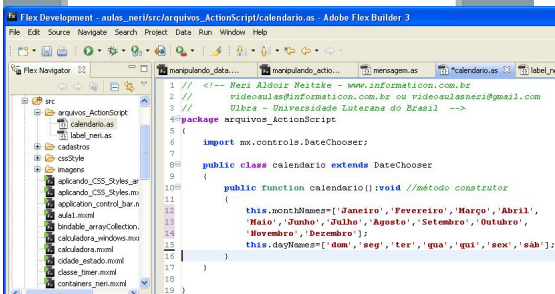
Flex Development - aulas_neri/src/arquivos_ActionScript/calendario.as - Adobe Flex Builder 3

File Edit Source Navigate Search Project Data Run Window Help

Flex Navigator

src
arquivos_ActionScript
calendario.as
label_neri.as
cadastros
cssStyle
imagens
aplicando_CSS_Styles_ar
aplicando_CSS_Styles.mx
application_control_bar.m
aula1.mxml
bindable_arrayCollection.
calculadora_windows.mxl
calculadora.mxml
cidade_estado.mxml
classe_timer.mxml
containers_neri.mxml

manipulando_data....
manipulando_actio...
mensagem.as
*calendario.as
label_ne

1 // <!-- Neri Aldoir Neitzke - www.informaticon.com.br
2 // videoaulas@informaticon.com.br ou videoaulasneri@gmail.com
3 // Ulbra - Universidade Luterana do Brasil -->
4 package arquivos_ActionScript
5 {
6 import mx.controls.DateChooser;
7
8 public class calendario extends DateChooser
9 {
10 public function calendario():void //método construtor
11 {
12 this.monthNames=['Janeiro','Fevereiro','Março','Abril',
13 'Maio','Junho','Julho','Agosto','Setembro','Outubro',
14 'Novembro','Dezembro'];
15 this.dayNames=['dom','seg','ter','qua','qui','sex','sáb'];
16 }
17 }
18 }